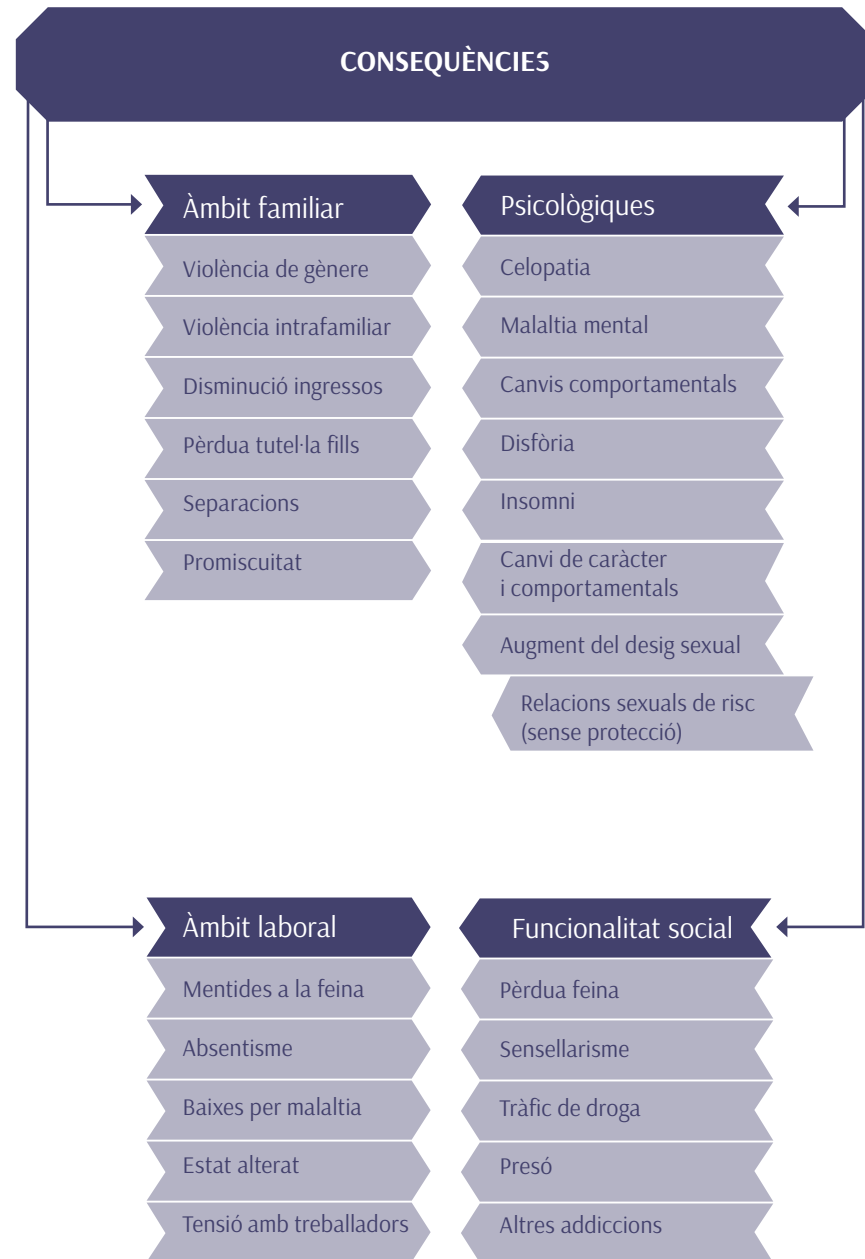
CONSEQUÈNCIES

Àmbit familiar

Violència de gènere

Violència intrafamiliar

Disminució ingressos

Pèrdua tutel·la fills

Separacions

Promiscuitat

Psicològiques

Celopatia

Malaltia mental

Canvis comportamentals

Disfòria

Insomni

Canvi de caràcter i comportamentals

Augment del desig sexual

Relacions sexuals de risc (sense protecció)

Àmbit laboral

Mentides a la feina

Absentisme

Baixes per malaltia

Estat alterat

Tensió amb treballadors

Funcionalitat social

Pèrdua feina

Sensellarisme

Tràfic de droga

Presó

Altres addiccions